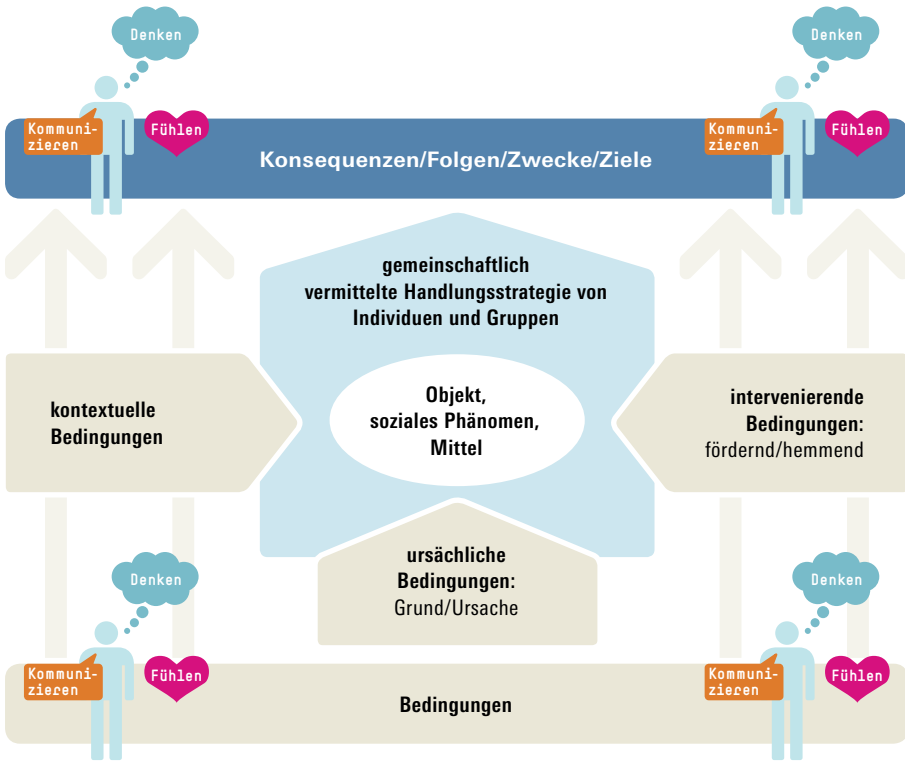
Denken

Kommunizieren

Fühlen

Denken

Kommunizieren

Fühlen

Konsequenzen/Folgen/Zwecke/Ziele

gemeinschaftlich vermittelte Handlungsstrategie von Individuen und Gruppen

kontextuelle Bedingungen

Objekt, soziales Phänomen, Mittel

intervenierende Bedingungen: fördernd/hemmend

ursächliche Bedingungen: Grund/Ursache

Denken

Kommunizieren

Fühlen

Denken

Kommunizieren

Fühlen

Bedingungen